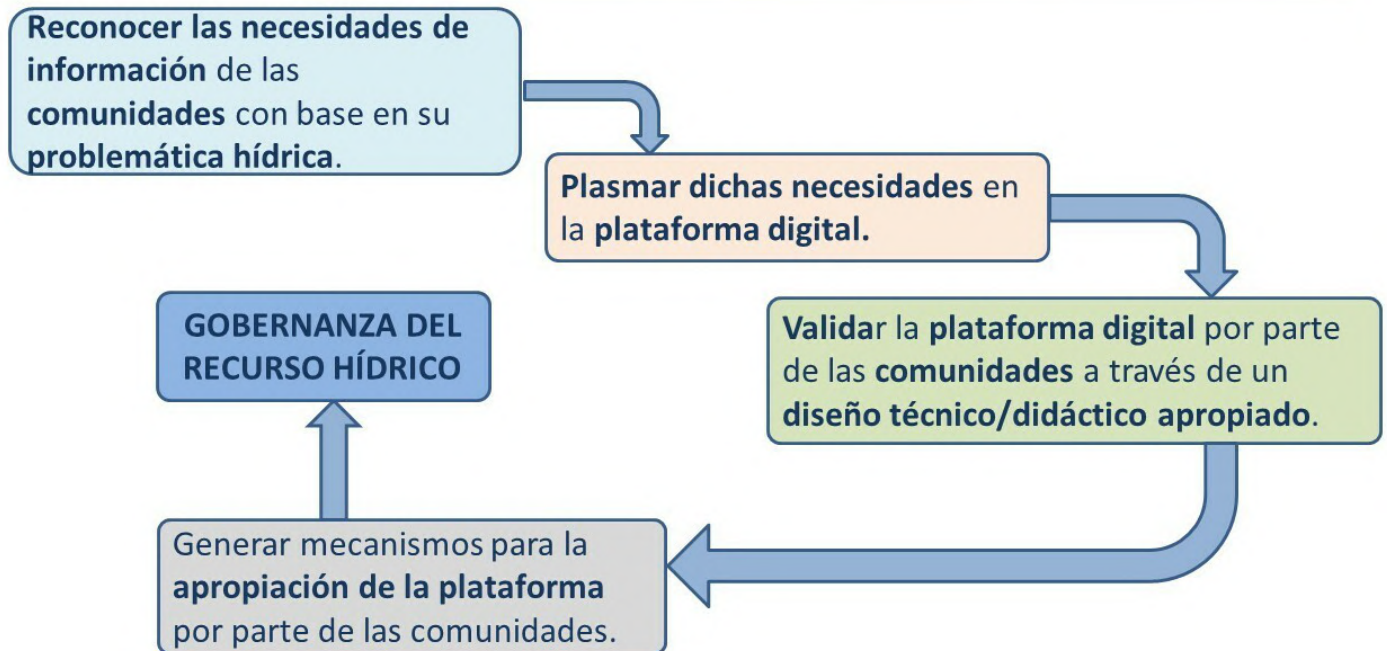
Reconocer las necesidades de información de las comunidades con base en su problemática hídrica.

Plasmar dichas necesidades en la plataforma digital.

Validar la plataforma digital por parte de las comunidades a través de un diseño técnico/didáctico apropiado.

Generar mecanismos para la apropiación de la plataforma por parte de las comunidades.

GOBERNANZA DEL RECURSO HÍDRICO